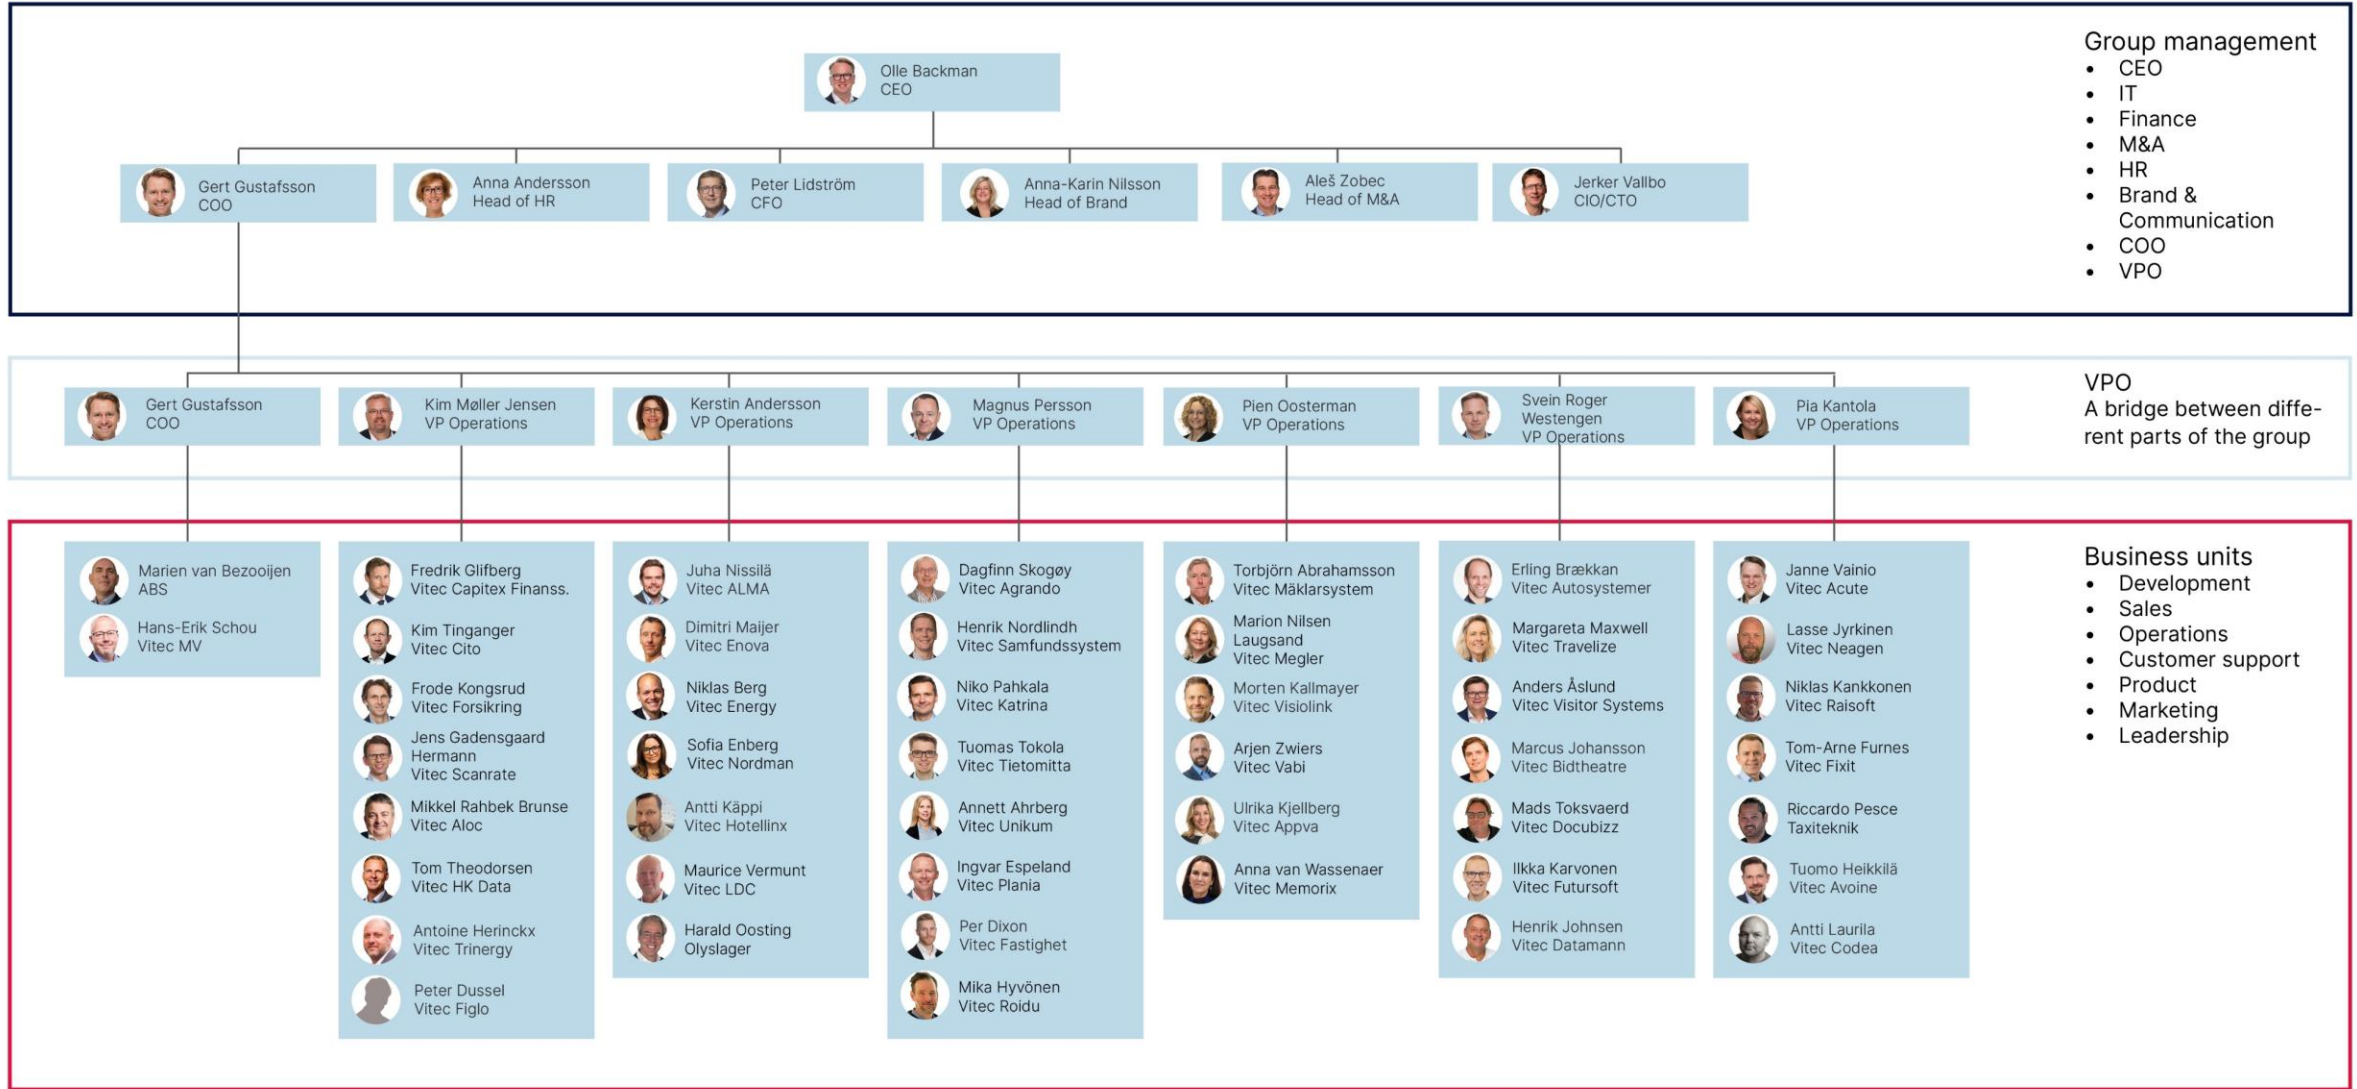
Olle Backman
CEO

Gert Gustafsson
COO

Anna Andersson
Head of HR

Peter Lidström
CFO

Anna-Karin Nilsson
Head of Brand

Aleš Zobec
Head of M&A

Jerker Vallbo
CIO/CTO

Group management
- CEO
- IT
- Finance
- M&A
- HR
- Brand & Communication
- COO
- VPO

Gert Gustafsson
COO

Kim Møller Jensen
VP Operations

Kerstin Andersson
VP Operations

Magnus Persson
VP Operations

Pien Oosterman
VP Operations

Svein Roger Westengen
VP Operations

Pia Kantola
VP Operations

VPO
A bridge between different parts of the group

Marien van Bezooijen
ABS

Hans-Erik Schou
Vitec MV

Fredrik Glifberg
Vitec Capitex Finanss.

Kim Tinganger
Vitec Cito

Frode Kongsrud
Vitec Forsikring

Jens Gadensgaard Hermann
Vitec Scanrate

Mikkel Rahbek Brunse
Vitec Aloc

Tom Theodorsen
Vitec HK Data

Antoine Herinckx
Vitec Trinergy

Peter Dussel
Vitec Figlo

Juha Nissilä
Vitec ALMA

Dimitri Maijer
Vitec Enova

Niklas Berg
Vitec Energy

Sofia Enberg
Vitec Nordman

Antti Käppi
Vitec Hotellinx

Maurice Vermunt
Vitec LDC

Harald Oosting
Olyslager

Dagfinn Skogøy
Vitec Agrando

Henrik Nordlindh
Vitec Samfundssystem

Niko Pahkala
Vitec Katrina

Tuomas Tokola
Vitec Tietomitta

Annett Ahrberg
Vitec Unikum

Ingvar Espeland
Vitec Plania

Per Dixon
Vitec Fastighet

Mika Hyvönen
Vitec Roidu

Torbjörn Abrahamsson
Vitec Mäklarsystem

Marion Nilsen Laugsand
Vitec Megler

Morten Kallmayer
Vitec Visiolink

Arjen Zwiers
Vitec Vabi

Ulrika Kjellberg
Vitec Appva

Anna van Wassenaer
Vitec Memorix

Erling Brækkan
Vitec Autosystemer

Margareta Maxwell
Vitec Travelize

Anders Åslund
Vitec Visitor Systems

Marcus Johansson
Vitec Bidtheatre

Mads Toksvaerd
Vitec Docubizz

Ilkka Karvonen
Vitec Futursoft

Henrik Johnsen
Vitec Datamann

Janne Vainio
Vitec Acute

Lasse Jyrkinen
Vitec Neagen

Niklas Kankkonen
Vitec Raisoft

Tom-Arne Furnes
Vitec Fixit

Riccardo Pesce
Taxiteknik

Tuomo Heikkilä
Vitec Avoine

Antti Laurila
Vitec Codea

Business units
- Development
- Sales
- Operations
- Customer support
- Product
- Marketing
- Leadership